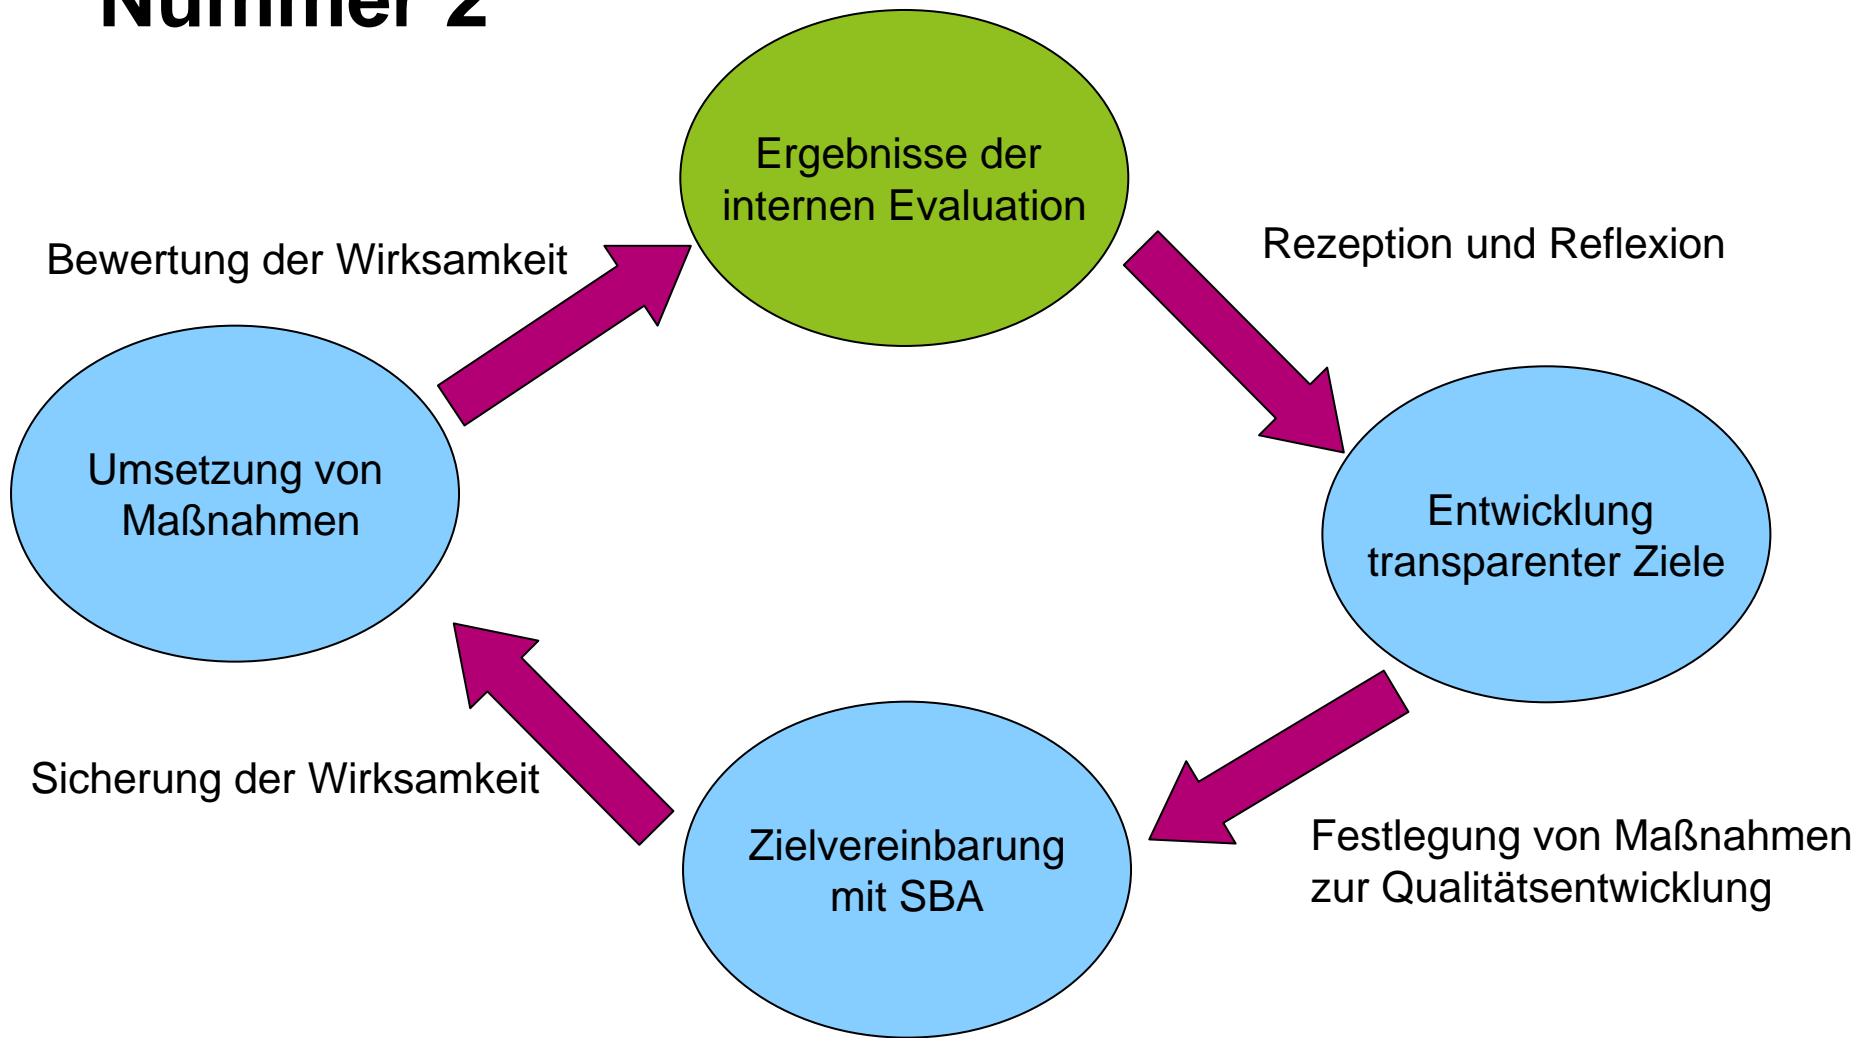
Nummer 2

Ergebnisse der internen Evaluation

Rezeption und Reflexion

Entwicklung transparenter Ziele

Festlegung von Maßnahmen zur Qualitätsentwicklung

Zielvereinbarung mit SBA

Sicherung der Wirksamkeit

Umsetzung von Maßnahmen

Bewertung der Wirksamkeit